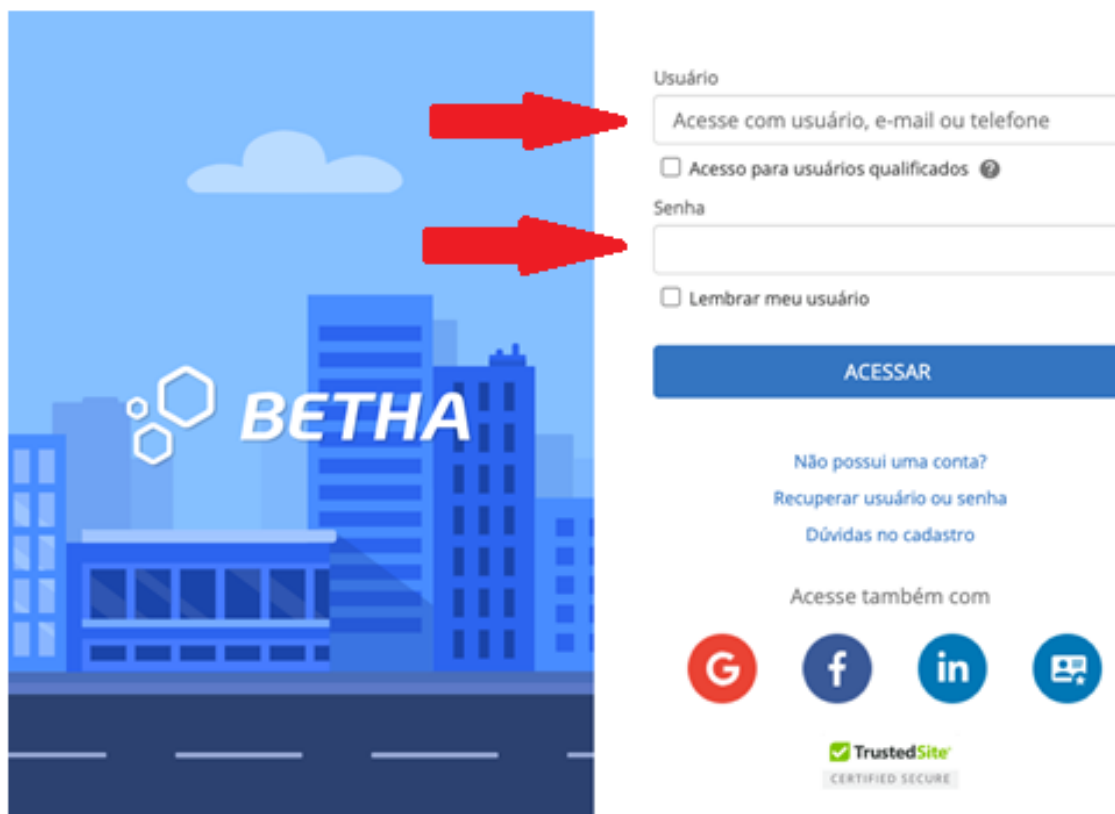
BETHA

Usuário

Acesse com usuário, e-mail ou telefone

Acesso para usuários qualificados

Senha

Lembrar meu usuário

ACESSAR

Não possui uma conta?

Recuperar usuário ou senha

Dúvidas no cadastro

Acesse também com

G f in

TrustedSite
CERTIFIED SECURE